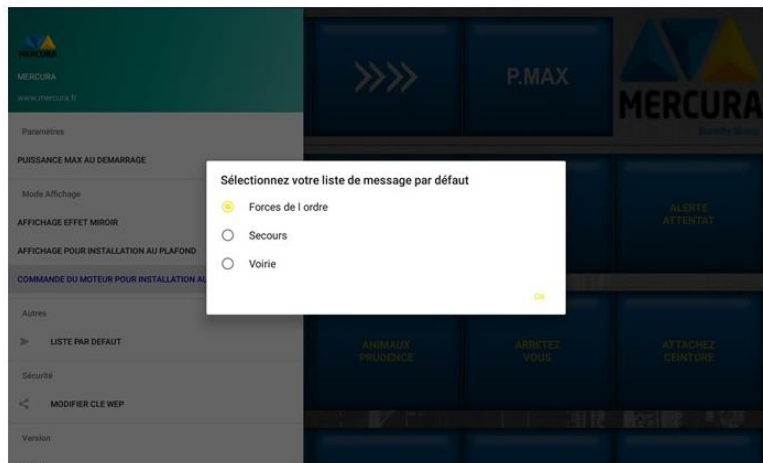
MERCURA
MERCURA
www.mercura.fr

Paramètres
PUISSANCE MAX AU DEMARRAGE

Mode Affichage
AFFICHAGE EFFET MIROIR
AFFICHAGE POUR INSTALLATION AU PLAFOND
COMMANDE DU MOTEUR POUR INSTALLATION AU

Autres
LISTE PAR DEFAUT

Sécurité
MODIFIER CLE WEP

Version

>>>>
P.MAX
MERCURA
ALERTE ATTENTAT
ANIMAUX PRUDENCE
ARRETEZ VOUS
ATTACHEZ CEINTURE

Sélectionnez votre liste de message par défaut
Forces de l ordre
Secours
Voirie
OK